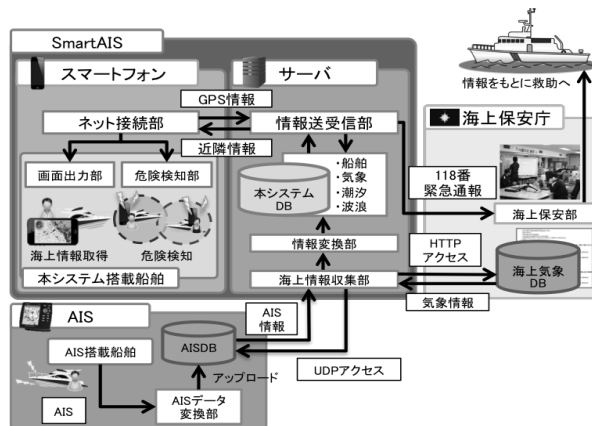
情報をもとに救助へ

SmartAIS

スマートフォン

サーバ

GPS情報

ネット接続部

情報送受信部

近隣情報

海上保安庁

画面出力部

危険検知部

本システム DB

・船舶
・気象
・潮汐
・波浪

118番
緊急通報

海上情報取得

危険検知

海上保安部

本システム搭載船舶

情報変換部

HTTP
アクセス

海上情報収集部

海上気象 DB

気象情報

AIS

AIS
情報

AIS搭載船舶

AISDB

UDPアクセス

アップロード

AIS

AISデータ
変換部